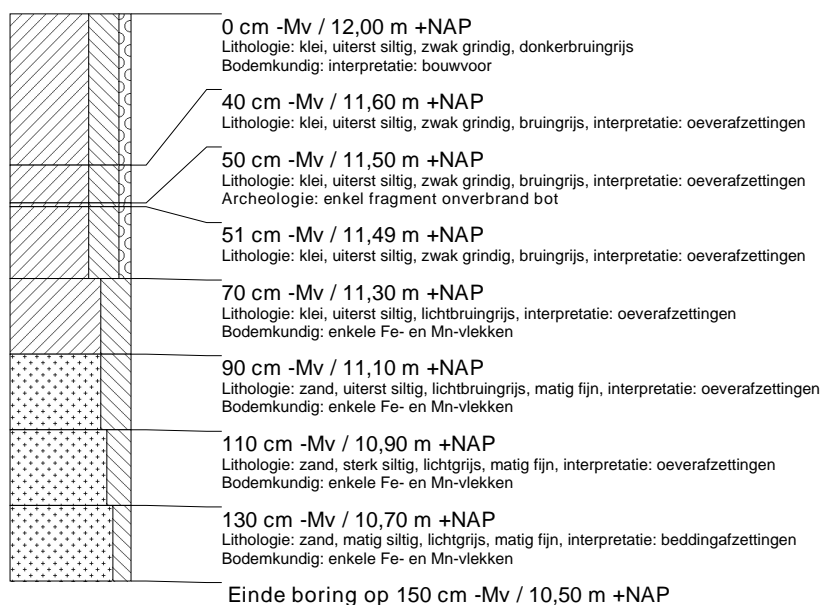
0 cm -Mv / 12,00 m +NAP
Lithologie: klei, uiterst siltig, zwak grindig, donkerbruingrijs
Bodemkundig: interpretatie: bouwvoor

40 cm -Mv / 11,60 m +NAP
Lithologie: klei, uiterst siltig, zwak grindig, bruingrijs, interpretatie: oeverafzettingen

50 cm -Mv / 11,50 m +NAP
Lithologie: klei, uiterst siltig, zwak grindig, bruingrijs, interpretatie: oeverafzettingen
Archeologie: enkel fragment onverbrand bot

51 cm -Mv / 11,49 m +NAP
Lithologie: klei, uiterst siltig, zwak grindig, bruingrijs, interpretatie: oeverafzettingen

70 cm -Mv / 11,30 m +NAP
Lithologie: klei, uiterst siltig, lichtbruingrijs, interpretatie: oeverafzettingen
Bodemkundig: enkele Fe- en Mn-vlekken

90 cm -Mv / 11,10 m +NAP
Lithologie: zand, uiterst siltig, lichtbruingrijs, matig fijn, interpretatie: oeverafzettingen
Bodemkundig: enkele Fe- en Mn-vlekken

110 cm -Mv / 10,90 m +NAP
Lithologie: zand, sterk siltig, lichtgrijs, matig fijn, interpretatie: oeverafzettingen
Bodemkundig: enkele Fe- en Mn-vlekken

130 cm -Mv / 10,70 m +NAP
Lithologie: zand, matig siltig, lichtgrijs, matig fijn, interpretatie: beddingafzettingen
Bodemkundig: enkele Fe- en Mn-vlekken

Einde boring op 150 cm -Mv / 10,50 m +NAP